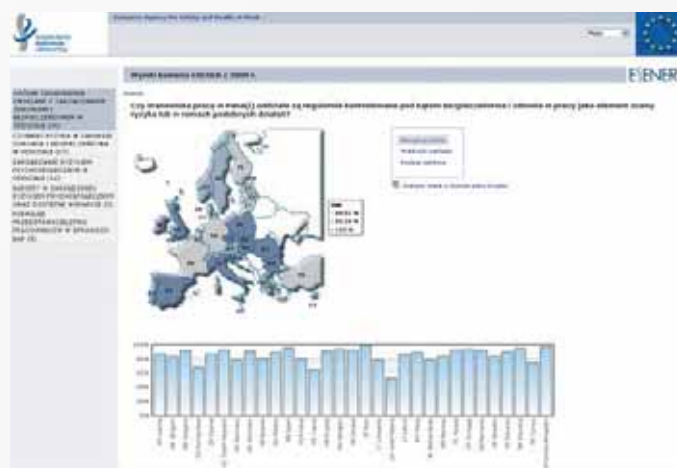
European Agency for Safety and Health at Work

Wyniki badania ESENER | 2009 r.

ESENER

Czy stanowiska pracy w mającej siedzibie są regularnie kontrolowane pod kątem bezpieczeństwa i zdrowia w pracy jako element oceny ryzyka lub w ramach podobnych działań?

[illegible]

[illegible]
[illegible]
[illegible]

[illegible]